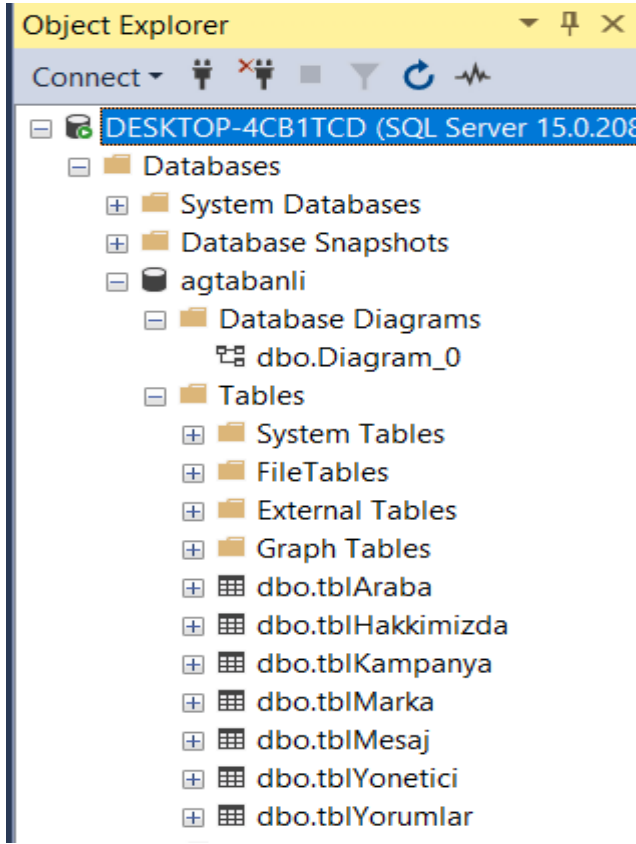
Object Explorer

Connect

DESKTOP-4CB1TCD (SQL Server 15.0.208
Databases
System Databases
Database Snapshots
agtabanli
Database Diagrams
dbo.Diagram_0
Tables
System Tables
FileTables
External Tables
Graph Tables
dbo.tblAraba
dbo.tblHakkimizda
dbo.tblKampanya
dbo.tblMarka
dbo.tblMesaj
dbo.tblYonetici
dbo.tblYorumlar